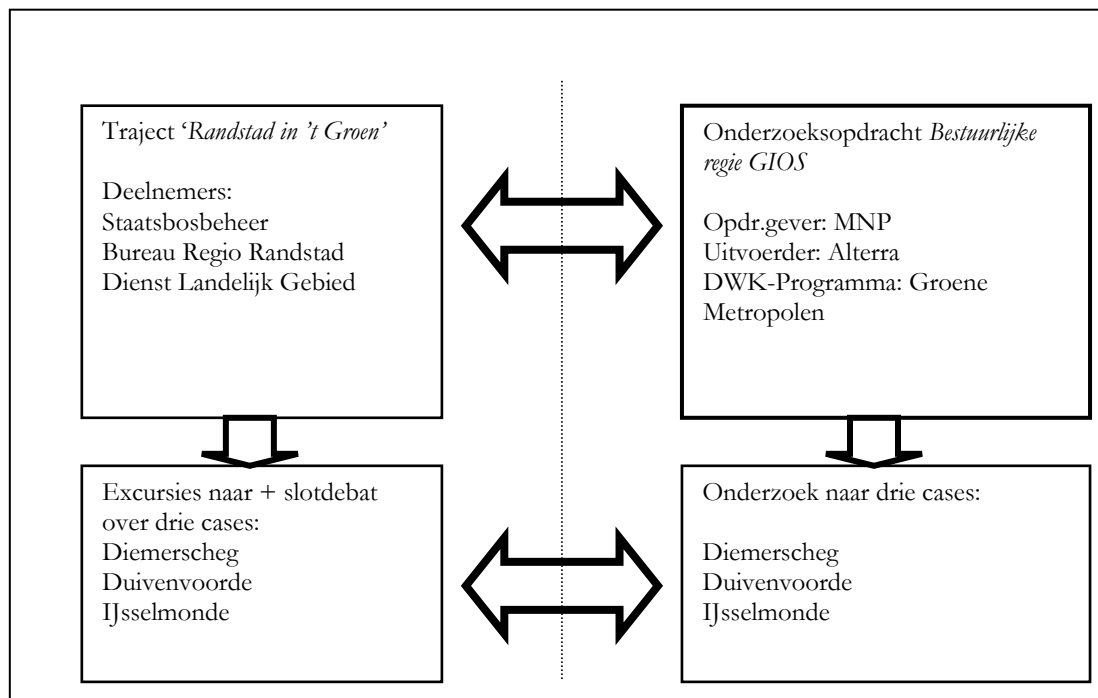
Traject '*Randstad in 't Groen*'

Deelnemers:
Staatsbosbeheer
Bureau Regio Randstad
Dienst Landelijk Gebied

Onderzoeksopdracht *Bestuurlijke regie GIOS*

Opdr.gever: MNP
Uitvoerder: Alterra
DWK-Programma: Groene Metropolen

Excursies naar + slotdebat over drie cases:
Diemerscheg
Duivenvoorde
IJsselmonde

Onderzoek naar drie cases:

Diemerscheg
Duivenvoorde
IJsselmonde